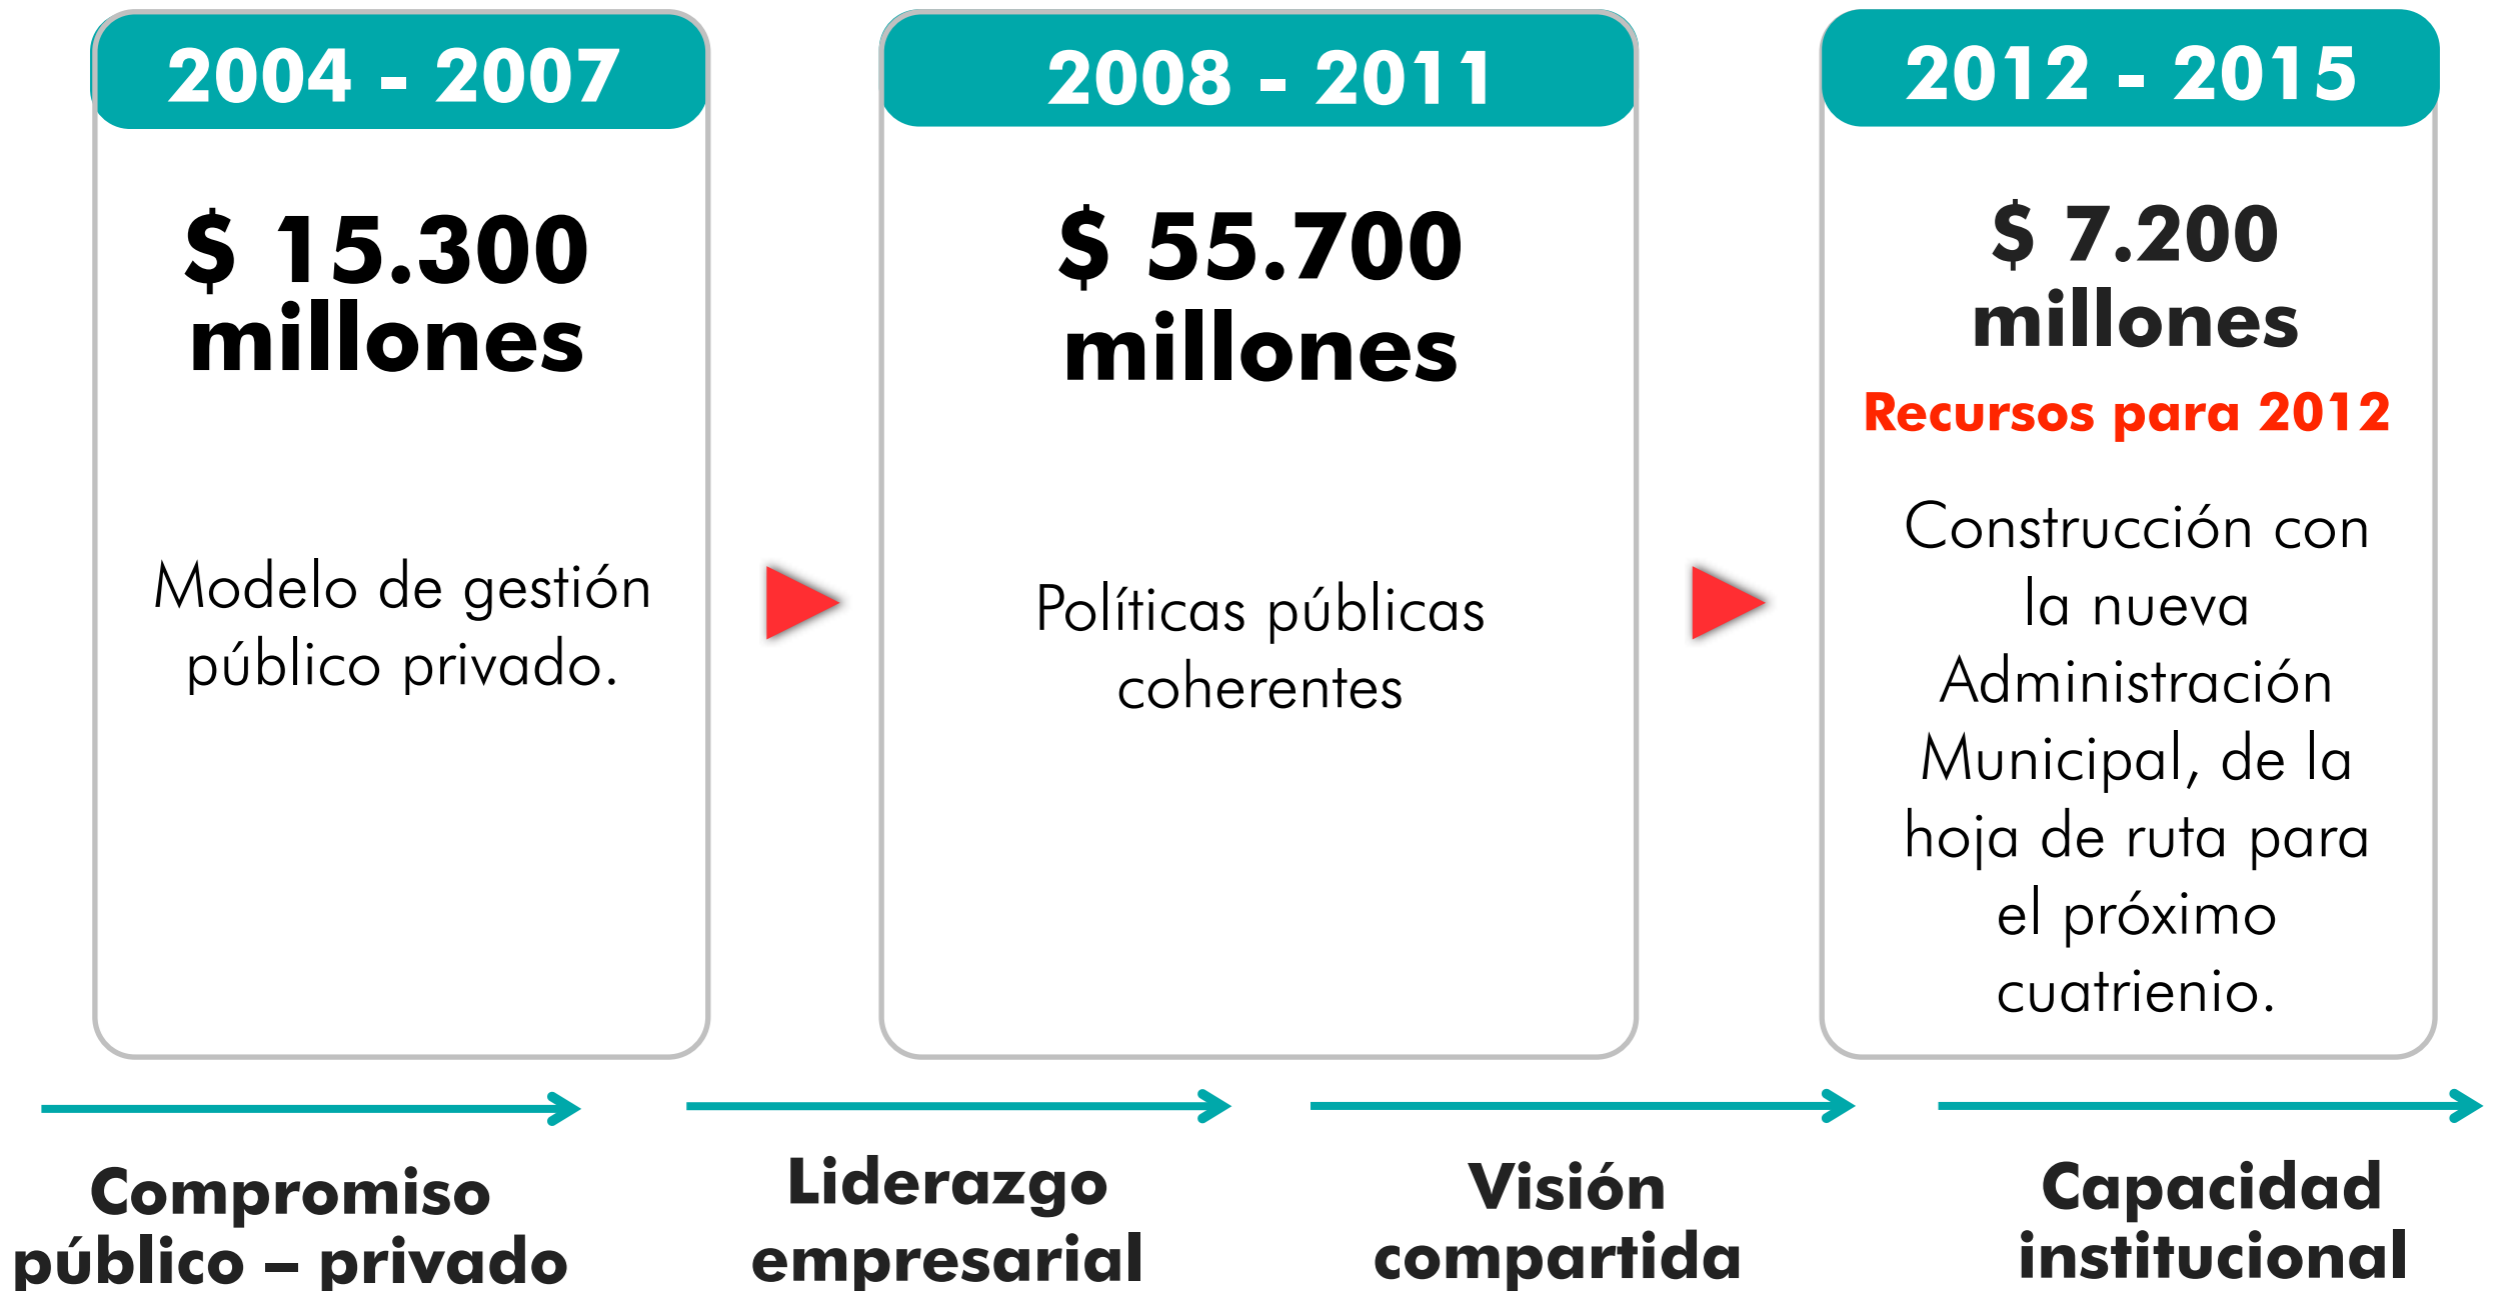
2004 - 2007

$ 15.300 millones

Modelo de gestión público privado.

2008 - 2011

$ 55.700 millones

Políticas públicas coherentes

2012 - 2015

$ 7.200 millones

Recursos para 2012

Construcción con la nueva Administración Municipal, de la hoja de ruta para el próximo cuatrienio.

Compromiso público – privado

Liderazgo empresarial

Visión compartida

Capacidad institucional